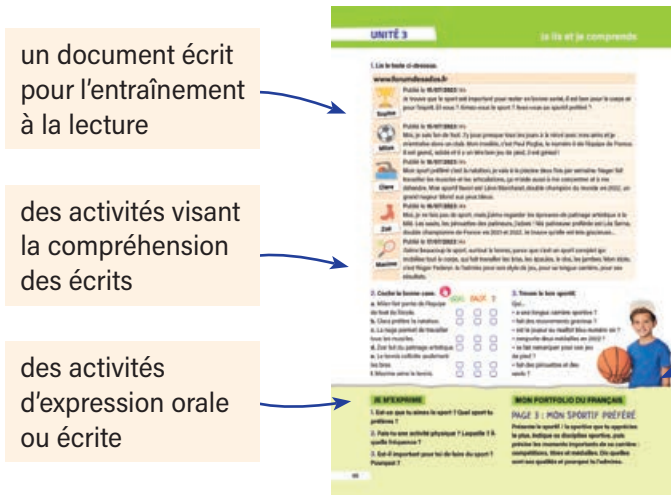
un document écrit pour l'entraînement à la lecture

des activités visant la compréhension des écrits

des activités d'expression orale ou écrite

UNITÉ 3

Je lis et je comprends

1. Lis le texte ci-dessous.

www.forumdesados.fr

Sophie

Publié le 15/07/2023

Je trouve que le sport est important pour rester en bonne santé. Il est bon pour le corps et pour l'esprit. Et vous ? Aimez-vous le sport ? Avez-vous un sport préféré ?

Milan

Publié le 15/07/2023

Moi, je suis fan de foot. J'y joue presque tous les jours à la récré avec mes amis et je m'entraîne deux fois par semaine au club. Mon modèle, c'est Paul Pogba, le numéro 6 de l'équipe de France. Il est grand, solide et il a un très bon jeu de pied, il est génial !

Clara

Publié le 16/07/2023

Mon sport préféré c'est la natation. Je vais à la piscine deux fois par semaine. Nager fait travailler les muscles et les articulations, ça m'aide aussi à me concentrer et à me détendre. Mon sportif favori est Léon Marchand, double champion du monde en 2022, un grand nageur ! Moi aussi je veux nager vite.

Zoé

Publié le 16/07/2023

Moi, je ne fais pas de sport, mais j'aime regarder les épreuves de patinage artistique à la télé. Les sauts, les pirouettes des patineurs, j'adore ! Ma patineuse préférée est Léa Serna, double championne de France en 2021 et 2022. Je trouve qu'elle est très gracieuse.

Maxime

Publié le 17/07/2023

J'aime beaucoup le sport, surtout le tennis, parce que c'est un sport complet qui mobilise tout le corps, qui fait travailler les bras, les épaules, le dos, les jambes. Mon idole, c'est Roger Federer. Il faudrait pour son style de jeu, pour sa longue carrière, pour ses résultats.

2. Coche la bonne case.

VRAI FAUX ?

a. Milan fait partie de l'équipe de foot de l'école.
b. Clara préfère la natation.
c. La nage permet de travailler tous les muscles.
d. Zoé fait du patinage artistique.
e. Le tennis sollicite seulement les bras.
f. Maxime aime le tennis.

3. Trouve le bon sportif.

Qui...
• a une longue carrière sportive ?
• fait des mouvements gracieux ?
• est le joueur au meilleur bleu numéro six ?
• remporte deux médailles en 2022 ?
• se fait remarquer pour son jeu de pied ?
• fait des pirouettes et des sauts ?

JE M'EXPRIME

1. Est-ce que tu aimes le sport ? Quel sport tu préfères ?
2. Fais-tu une activité physique ? Laquelle ? À quelle fréquence ?
3. Est-il important pour toi de faire du sport ? Pourquoi ?

MON PORTFOLIO DU FRANÇAIS

PAGE 3 : MON SPORTIF PRÉFÉRÉ

Présente le sportif / la sportive que tu apprécies le plus. Indique sa discipline sportive, puis précise les moments importants de sa carrière : compétitions, titres et médailles. Dis quelles sont ses qualités et pourquoi tu l'admires.

66